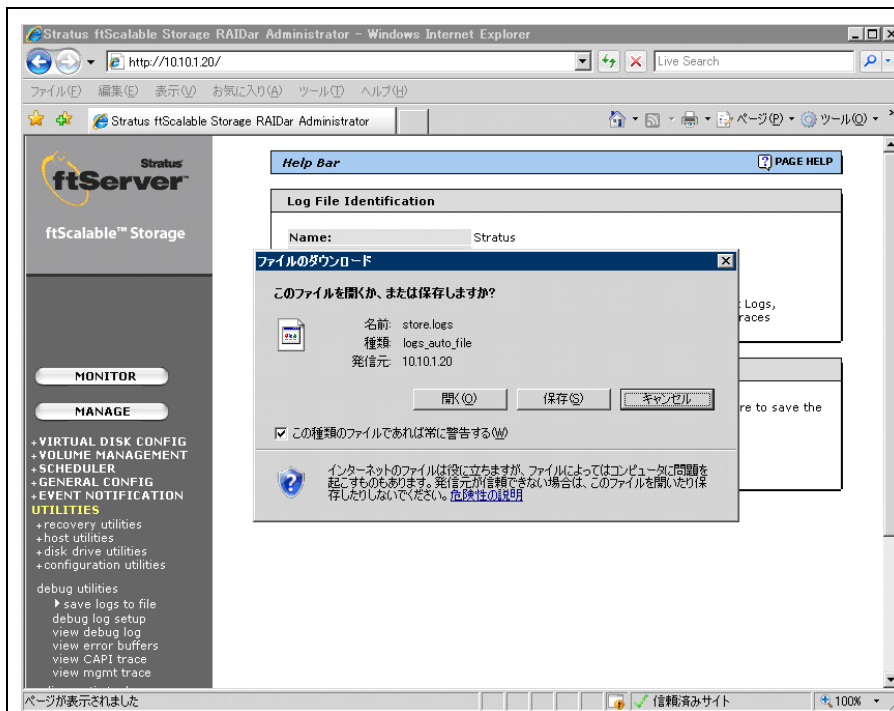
Stratus ftScalable Storage RAIDar Administrator - Windows Internet Explorer

http://10.10.1.20/

Live Search

ファイル(F) 編集(E) 表示(V) お気に入り(A) ツール(T) ヘルプ(H)

Stratus ftScalable Storage RAIDar Administrator

ページ(P) ツール(O)

Stratus ftServer

ftScalable™ Storage

Help Bar

PAGE HELP

Log File Identification

Name: Stratus

Logs,
races

re to save the

ファイルのダウンロード

このファイルを開くか、または保存しますか?

名前: store.logs
種類: logs_auto_file
発信元: 10.10.1.20

開く(O) 保存(S) キャンセル

この種類のファイルであれば常に警告する(W)

インターネットのファイルは役に立ちますが、ファイルによってはコンピュータに問題を起こすものもあります。発信元が信頼できない場合は、このファイルを開いたり保存したりしないでください。危険性の説明

MONITOR

MANAGE

+VIRTUAL DISK CONFIG
+VOLUME MANAGEMENT
+SCHEDULER
+GENERAL CONFIG
+EVENT NOTIFICATION
UTILITIES
+recovery utilities
+host utilities
+disk drive utilities
+configuration utilities

debug utilities
save logs to file
debug log setup
view debug log
view error buffers
view CAPI trace
view mgmt trace

ページが表示されました

信頼済みサイト

100%